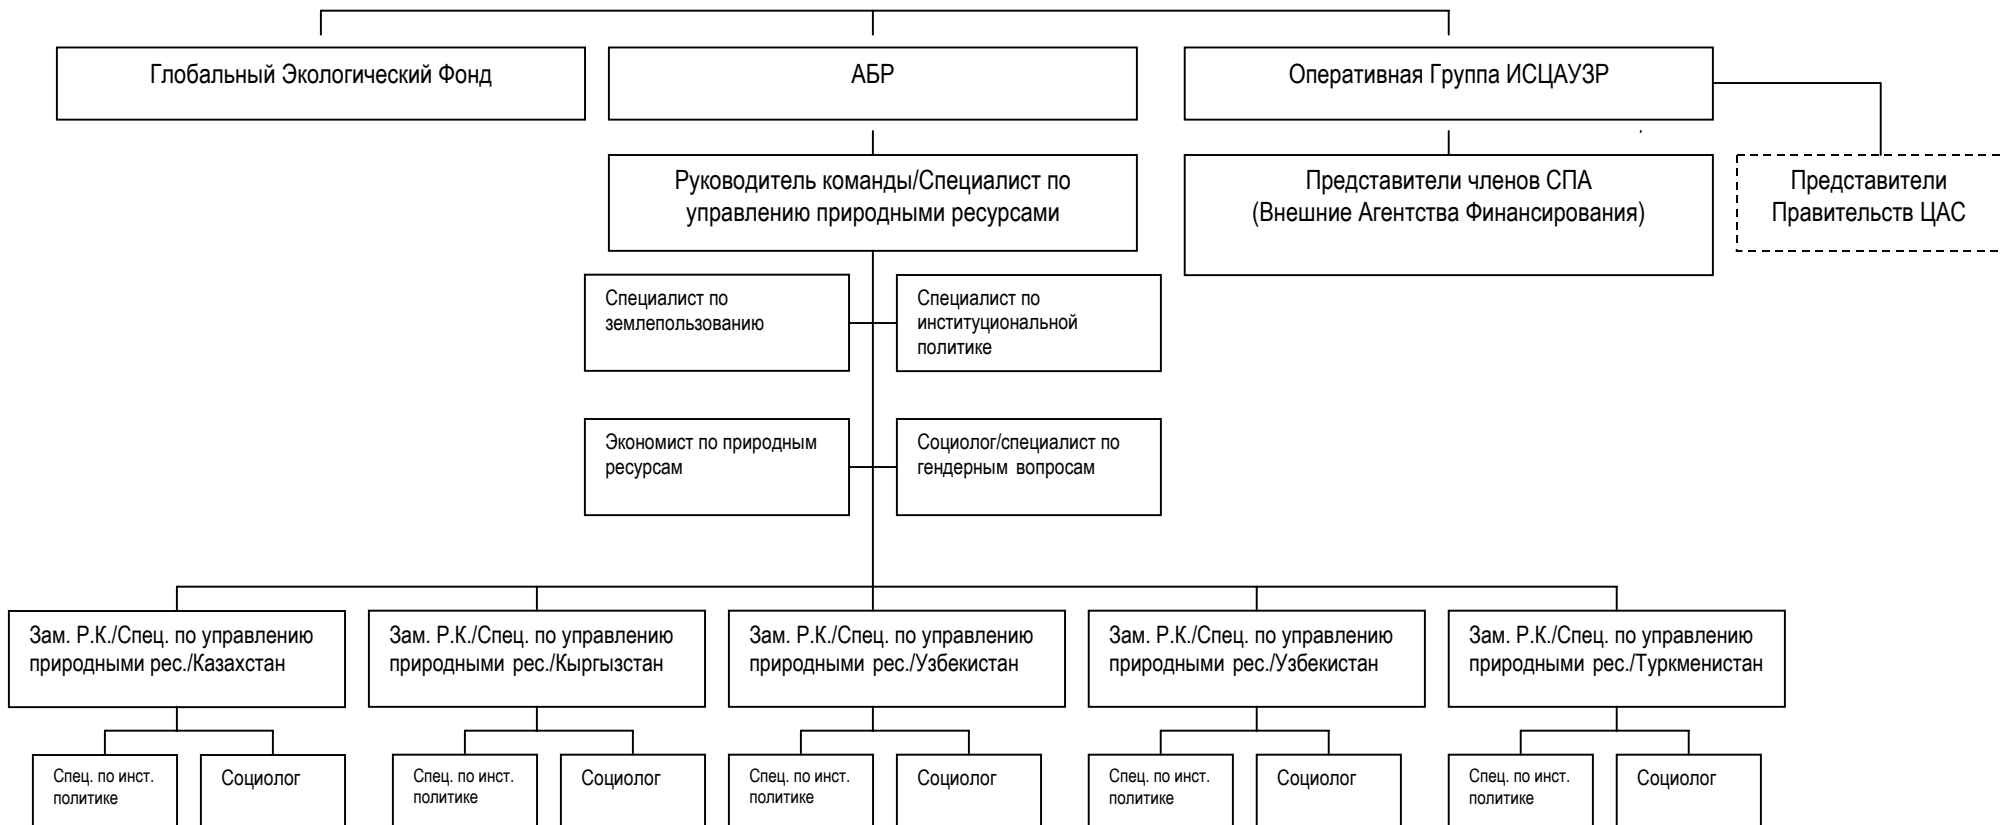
Глобальный Экологический Фонд

АБР

Оперативная Группа ИСЦАУЗР

Руководитель команды/Специалист по управлению природными ресурсами

Представители членов СПА (Внешние Агентства Финансирования)

Представители Правительств ЦАС

Специалист по землепользованию

Специалист по институциональной политике

Экономист по природным ресурсам

Социолог/специалист по гендерным вопросам

Зам. Р.К./Спец. по управлению природными рес./Казахстан

Зам. Р.К./Спец. по управлению природными рес./Кыргызстан

Зам. Р.К./Спец. по управлению природными рес./Узбекистан

Зам. Р.К./Спец. по управлению природными рес./Узбекистан

Зам. Р.К./Спец. по управлению природными рес./Туркменистан

Спец. по инст. политике

Социолог

Спец. по инст. политике

Социолог

Спец. по инст. политике

Социолог

Спец. по инст. политике

Социолог

Спец. по инст. политике

Социолог